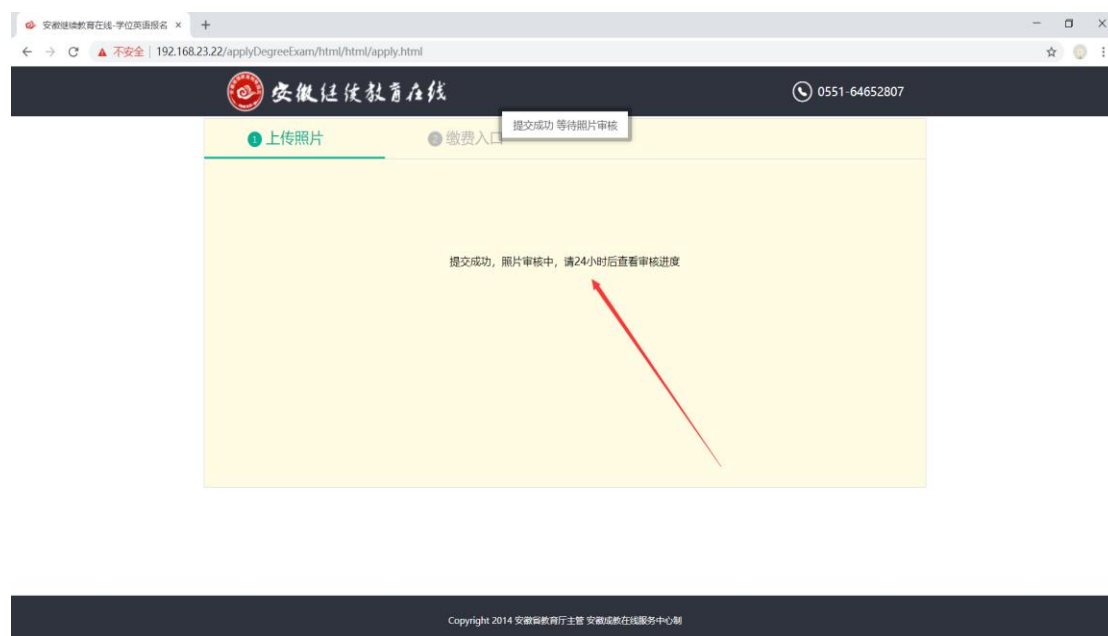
安徽继续教育在线-学位英语报名 ×
+
不安全 | 192.168.23.22/applyDegreeExam/html/html/apply.html

安徽继续教育在线
0551-64652807

提交成功 等待照片审核

1 上传照片
2 缴费入口

提交成功，照片审核中，请24小时后查看审核进度

Copyright 2014 安徽省教育厅主管 安徽成教在线服务中心制